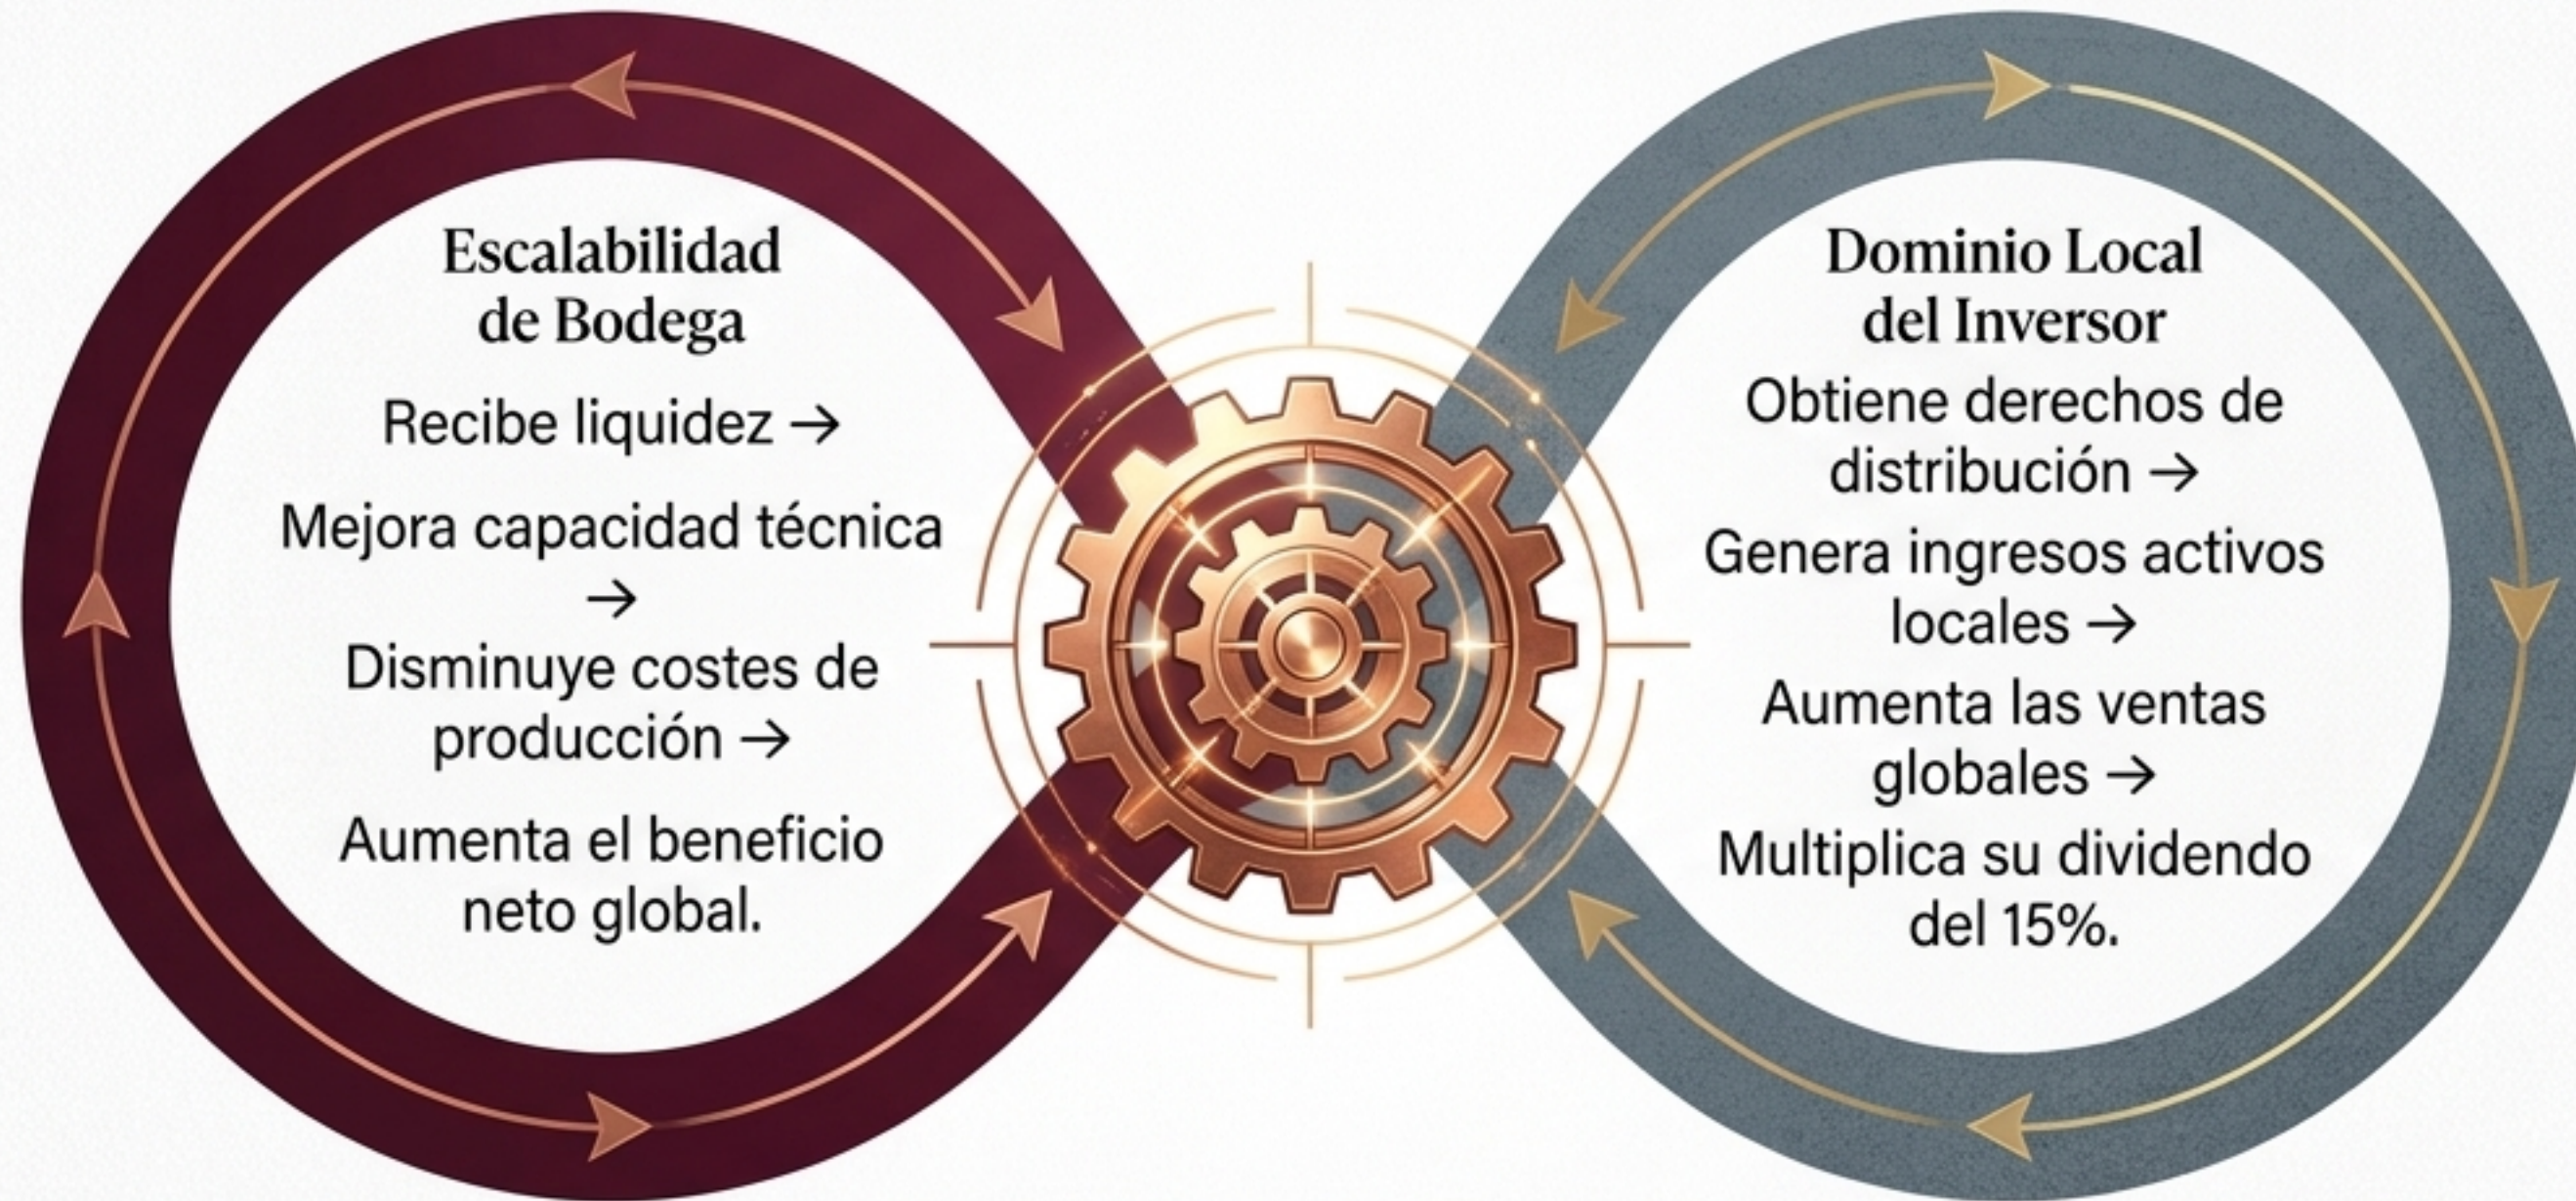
Escalabilidad de Bodega

Recibe liquidez →

Mejora capacidad técnica →

Disminuye costes de producción →

Aumenta el beneficio neto global.

Dominio Local del Inversor

Obtiene derechos de distribución →

Genera ingresos activos locales →

Aumenta las ventas globales →

Multiplica su dividendo del 15%.